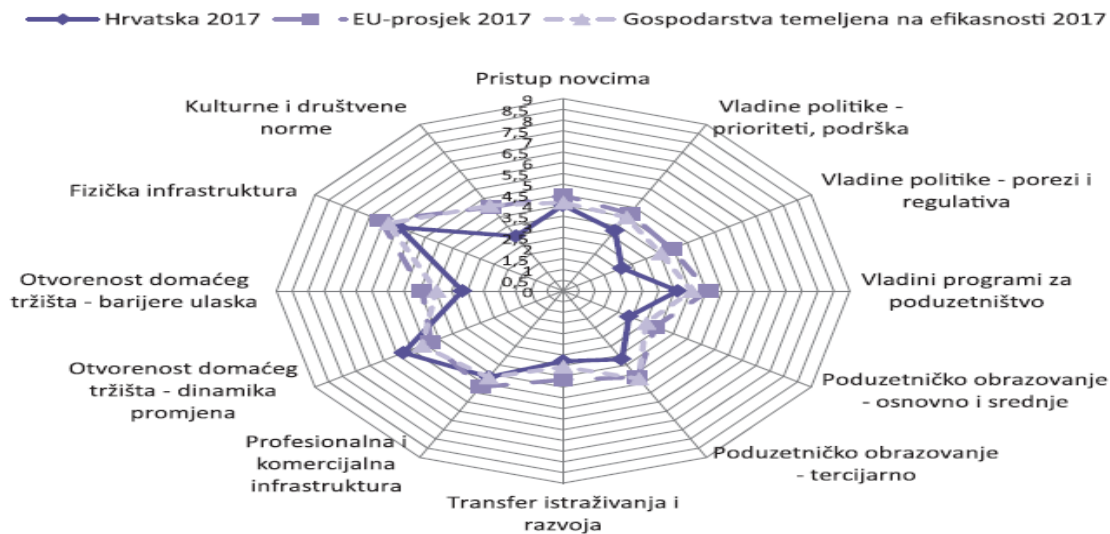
Hrvatska 2017 EU-prosjek 2017 Gospodarstva temeljena na efikasnosti 2017

Pristup novcima

9
8,5
8
7,5
7
6,5
6
5,5
5
4,5
4
3,5
3
2,5
2
1,5
1
0,5
0

Vladine politike - prioriteti, podrška

Vladine politike - porezi i regulativa

Vladini programi za poduzetništvo

Poduzetničko obrazovanje - osnovno i srednje

Poduzetničko obrazovanje - tercijarno

Transfer istraživanja i razvoja

Profesionalna i komercijalna infrastruktura

Otvorenost domaćeg tržišta - dinamika promjena

Otvorenost domaćeg tržišta - barijere ulaska

Fizička infrastruktura

Kulturne i društvene norme